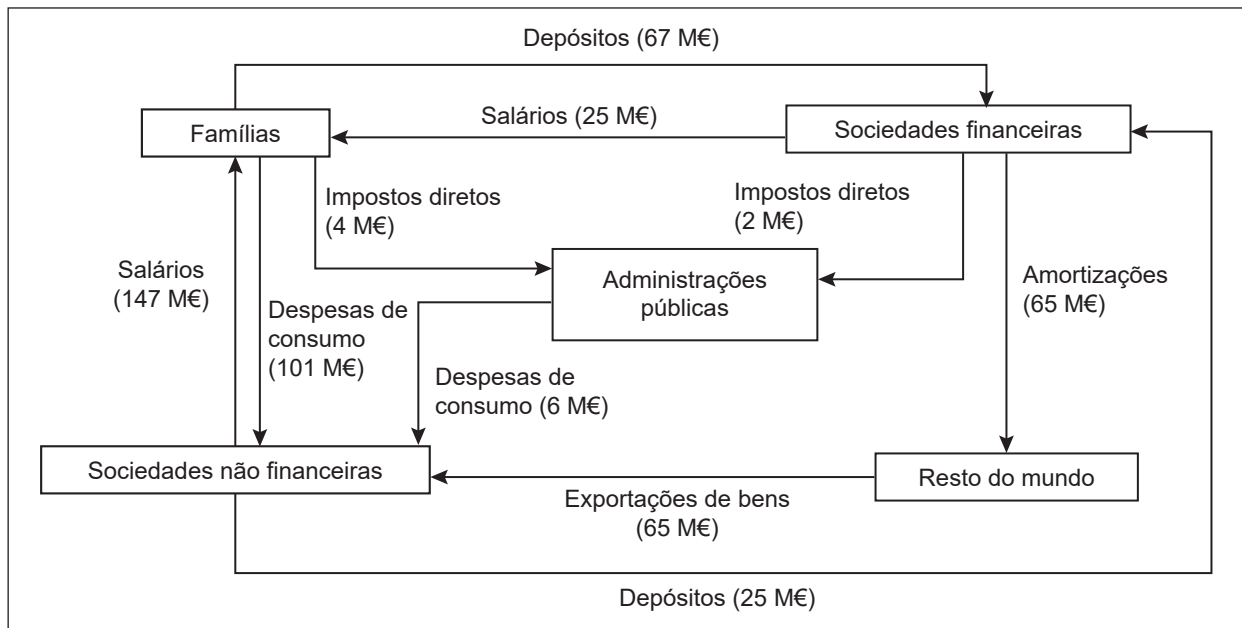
Depósitos (67 M€)

Famílias

Salários (25 M€)

Sociedades financeiras

Impostos diretos (4 M€)

Impostos diretos (2 M€)

Salários (147 M€)

Administrações públicas

Amortizações (65 M€)

Despesas de consumo (101 M€)

Despesas de consumo (6 M€)

Sociedades não financeiras

Resto do mundo

Exportações de bens (65 M€)

Depósitos (25 M€)